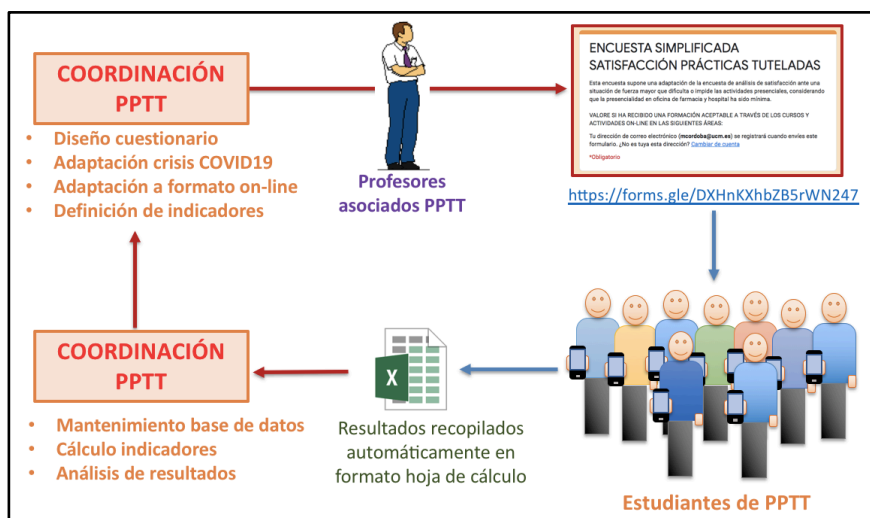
COORDINACIÓN PPTT

Diseño cuestionario
Adaptación crisis COVID19
Adaptación a formato on-line
Definición de indicadores

Profesores asociados PPTT

ENCUESTA SIMPLIFICADA SATISFACCIÓN PRÁCTICAS TUTELADAS

Esta encuesta supone una adaptación de la encuesta de análisis de satisfacción ante una situación de fuerza mayor que dificulta o impide las actividades presenciales, considerando que la presencialidad en oficina de farmacia y hospital ha sido mínima.

VALORE SI HA RECIBIDO UNA FORMACIÓN ACEPTABLE A TRAVÉS DE LOS CURSOS Y ACTIVIDADES ON-LINE EN LAS SIGUIENTES ÁREAS:

Tu dirección de correo electrónico (mcordoba@ucm.es) se registrará cuando envíes este formulario. ¿No es tuya esta dirección? Cambiar de cuenta

*Obligatorio

https://forms.gle/DXHnKXhbZB5rWN247

COORDINACIÓN PPTT

Mantenimiento base de datos
Cálculo indicadores
Análisis de resultados

Resultados recopilados automáticamente en formato hoja de cálculo

Estudiantes de PPTT